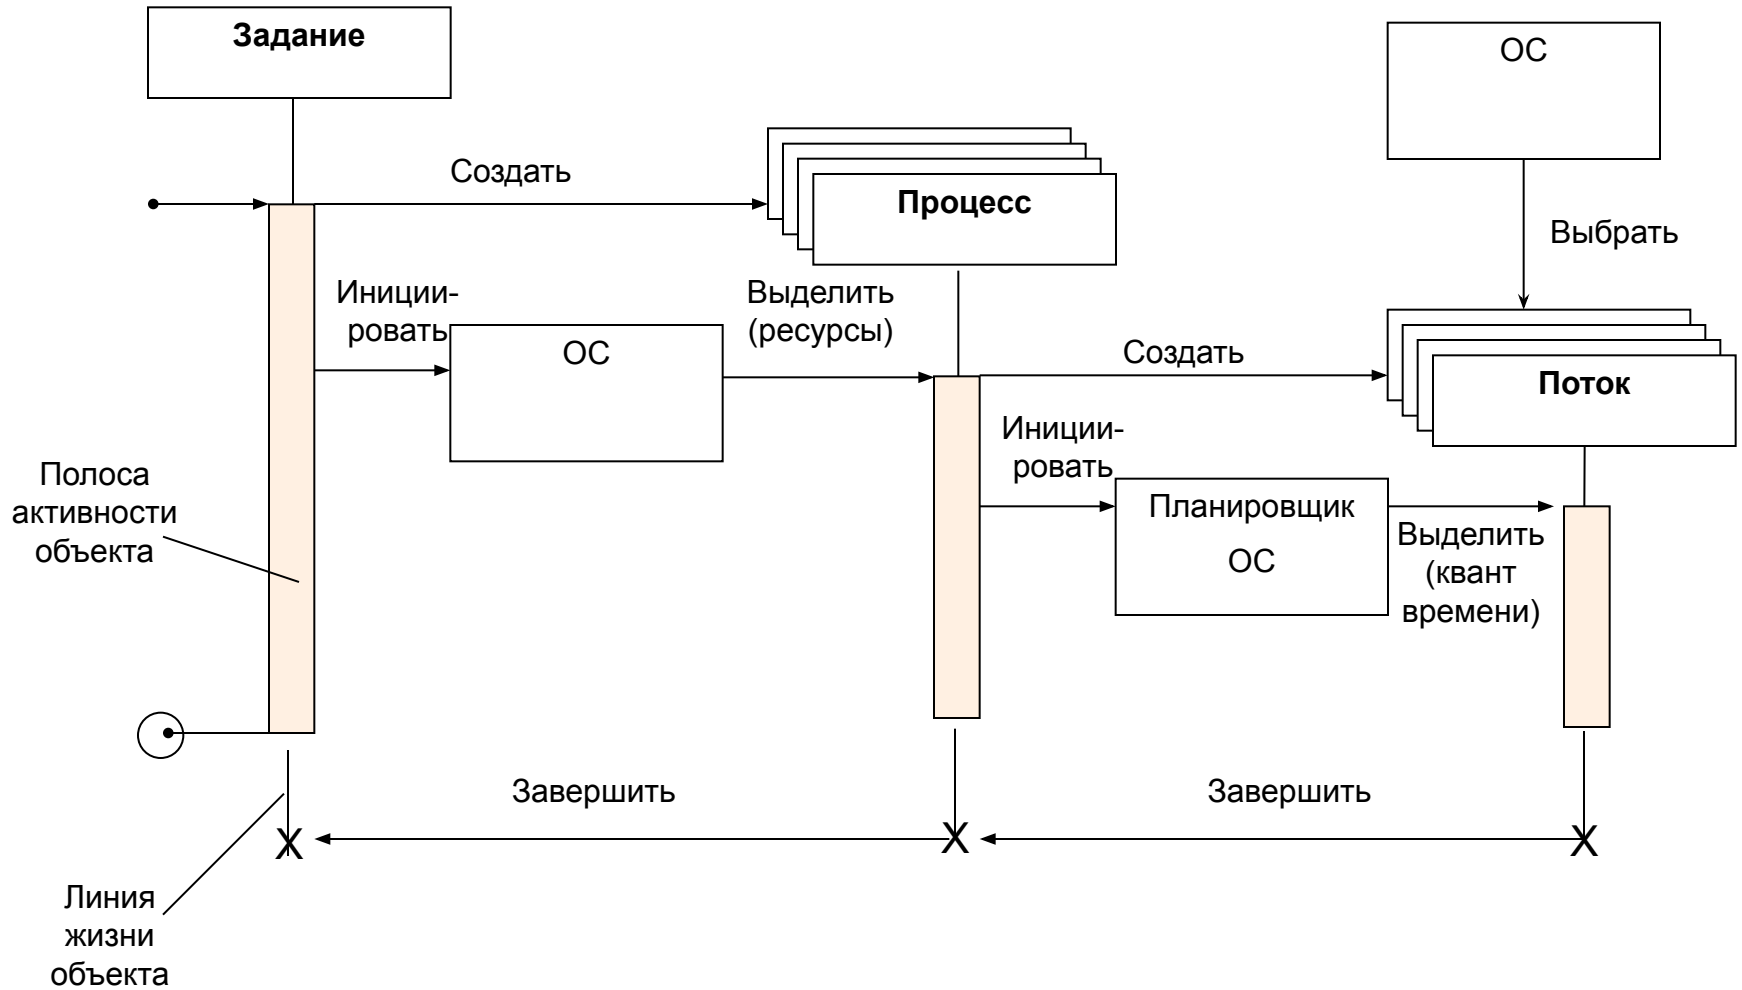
Задание

ОС

Создать

Процесс

Выбрать

Инициировать

Выделить (ресурсы)

ОС

Создать

Поток

Инициировать

Полоса активности объекта

Планировщик ОС

Выделить (квант времени)

Завершить

Завершить

X

X

X

Линия жизни объекта